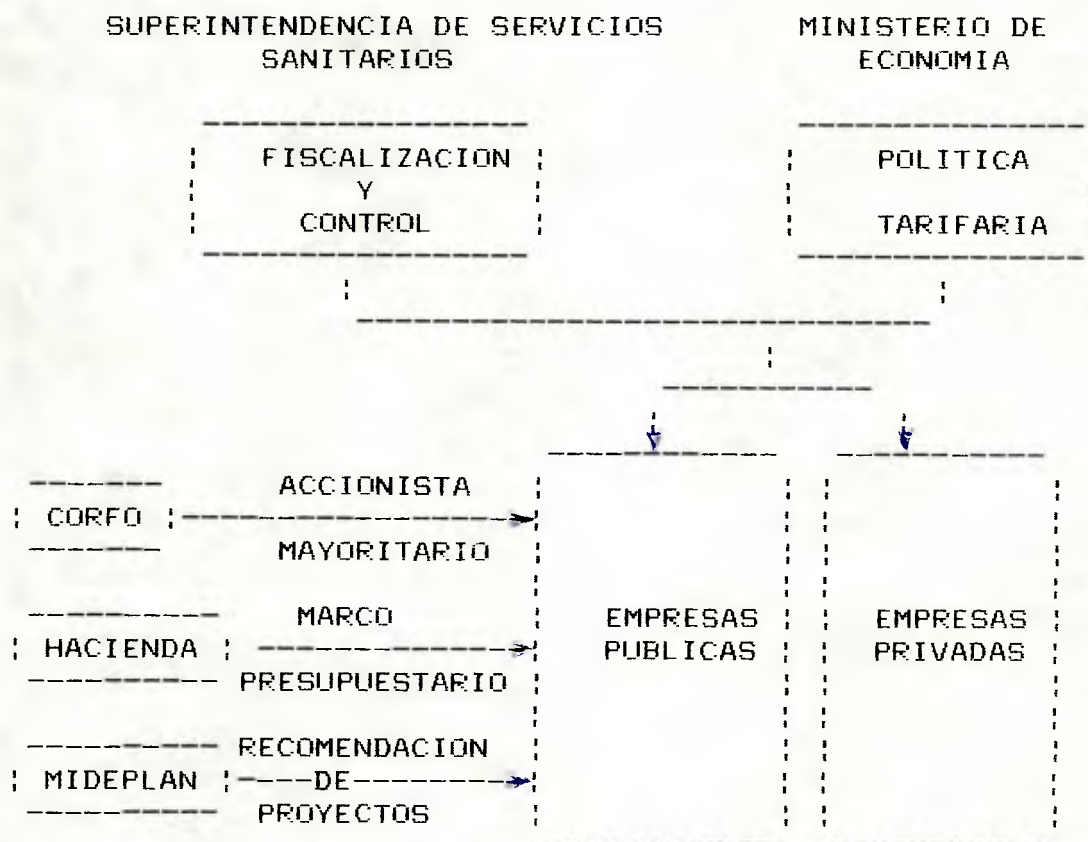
SUPERINTENDENCIA DE SERVICIOS SANITARIOS

MINISTERIO DE ECONOMIA

FISCALIZACION Y CONTROL

POLITICA TARIFARIA

CORFO

ACCIONISTA MAYORITARIO

HACIENDA

MARCO PRESUPUESTARIO

MIDEPLAN

RECOMENDACION DE PROYECTOS

EMPRESAS PUBLICAS

EMPRESAS PRIVADAS